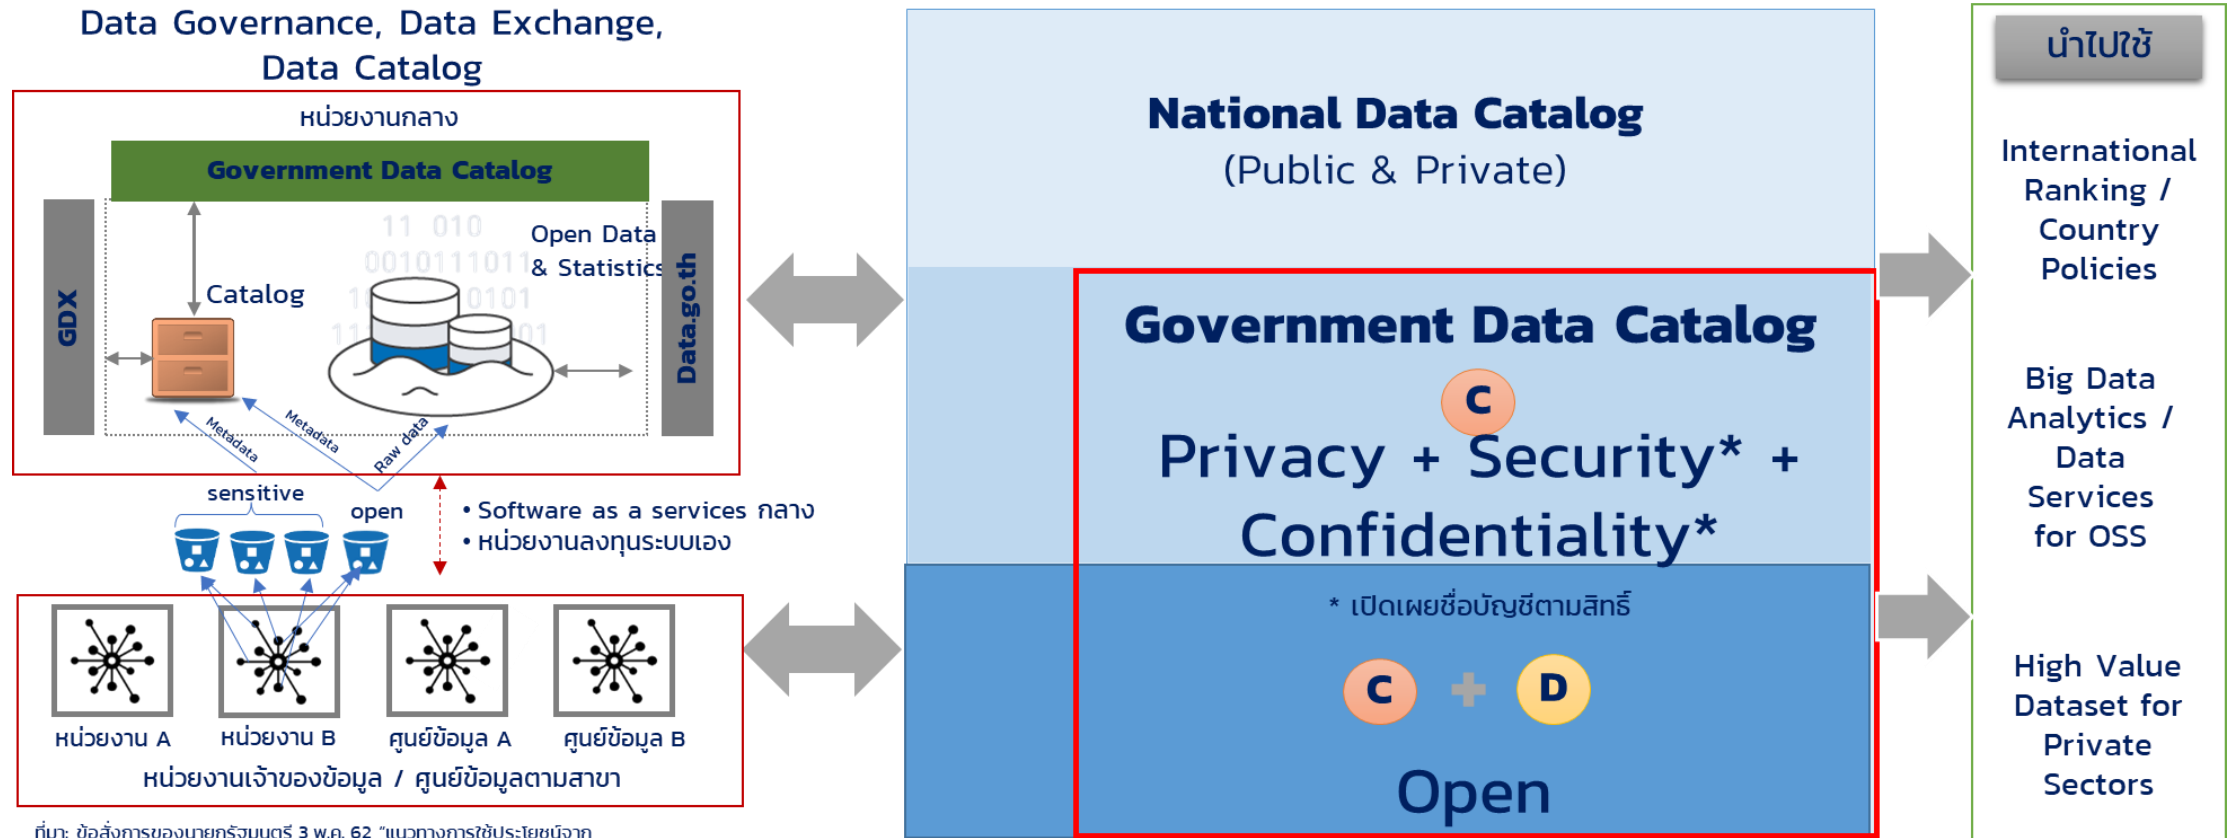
Data Governance, Data Exchange, Data Catalog

หน่วยงานกลาง

Government Data Catalog

GDX

Catalog

Open Data & Statistics

Data.go.th

Metadata

Metadata

Raw data

sensitive

open

• Software as a services กลาง
• หน่วยงานลงทุนระบบเอง

หน่วยงาน A

หน่วยงาน B

ศูนย์ข้อมูล A

ศูนย์ข้อมูล B

หน่วยงานเจ้าของข้อมูล / ศูนย์ข้อมูลตามสาขา

ที่มา: ข้อสั่งการของนายกรัฐมนตรี 3 พ.ค. 62 "แนวทางการใช้ประโยชน์จาก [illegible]

National Data Catalog
(Public & Private)

Government Data Catalog

C

Privacy + Security* + Confidentiality*

* เปิดเผยชื่อบัญชีตามสิทธิ์

C + D

Open

นำไปใช้

International Ranking / Country Policies

Big Data Analytics / Data Services for OSS

High Value Dataset for Private Sectors